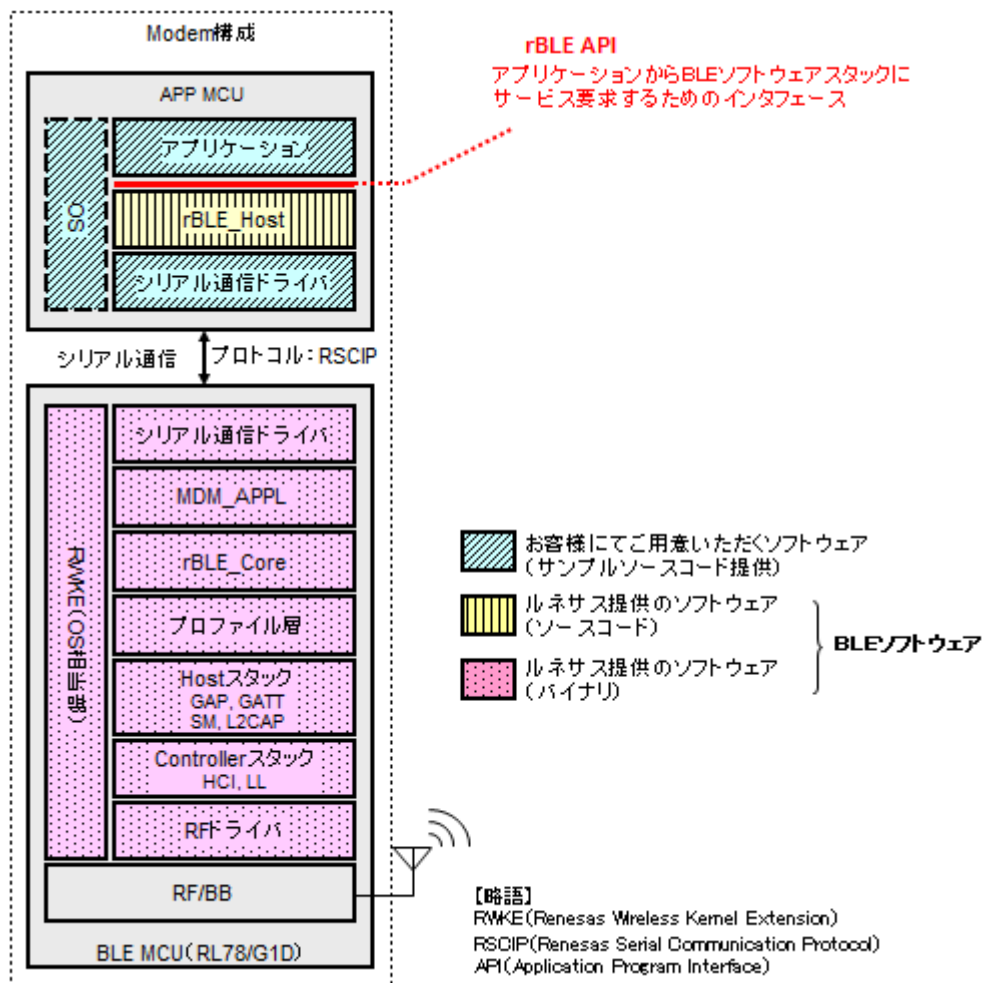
Modem構成

rBLE API
アプリケーションからBLEソフトウェアスタックにサービス要求するためのインタフェース

APP MCU

OS

アプリケーション

rBLE_Host

シリアル通信ドライバ

シリアル通信

プロトコル：RSCIP

RWKE（OS相当部）

シリアル通信ドライバ

MDM_APPL

rBLE_Core

プロファイル層

Hostスタック
GAP, GATT
SM, L2CAP

Controllerスタック
HCI, LL

RFドライバ

RF/BB

BLE MCU（RL78/G1D）

お客様にてご用意いただくソフトウェア
（サンプルソースコード提供）

ルネサス提供のソフトウェア
（ソースコード）

ルネサス提供のソフトウェア
（バイナリ）

BLEソフトウェア

【略語】
RWKE（Renesas Wireless Kernel Extension）
RSCIP（Renesas Serial Communication Protocol）
API（Application Program Interface）